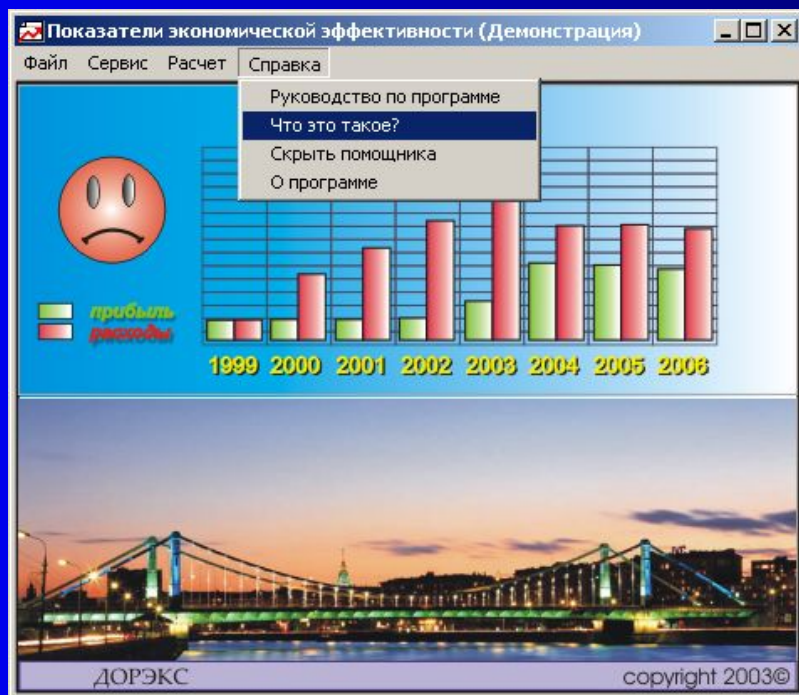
Показатели экономической эффективности (Демонстрация)

Файл Сервис Расчет Справка

Руководство по программе
Что это такое?
Скрыть помощника
О программе

прибыль
расходы

1999 2000 2001 2002 2003 2004 2005 2006

ДОРЭКС

copyright 2003©